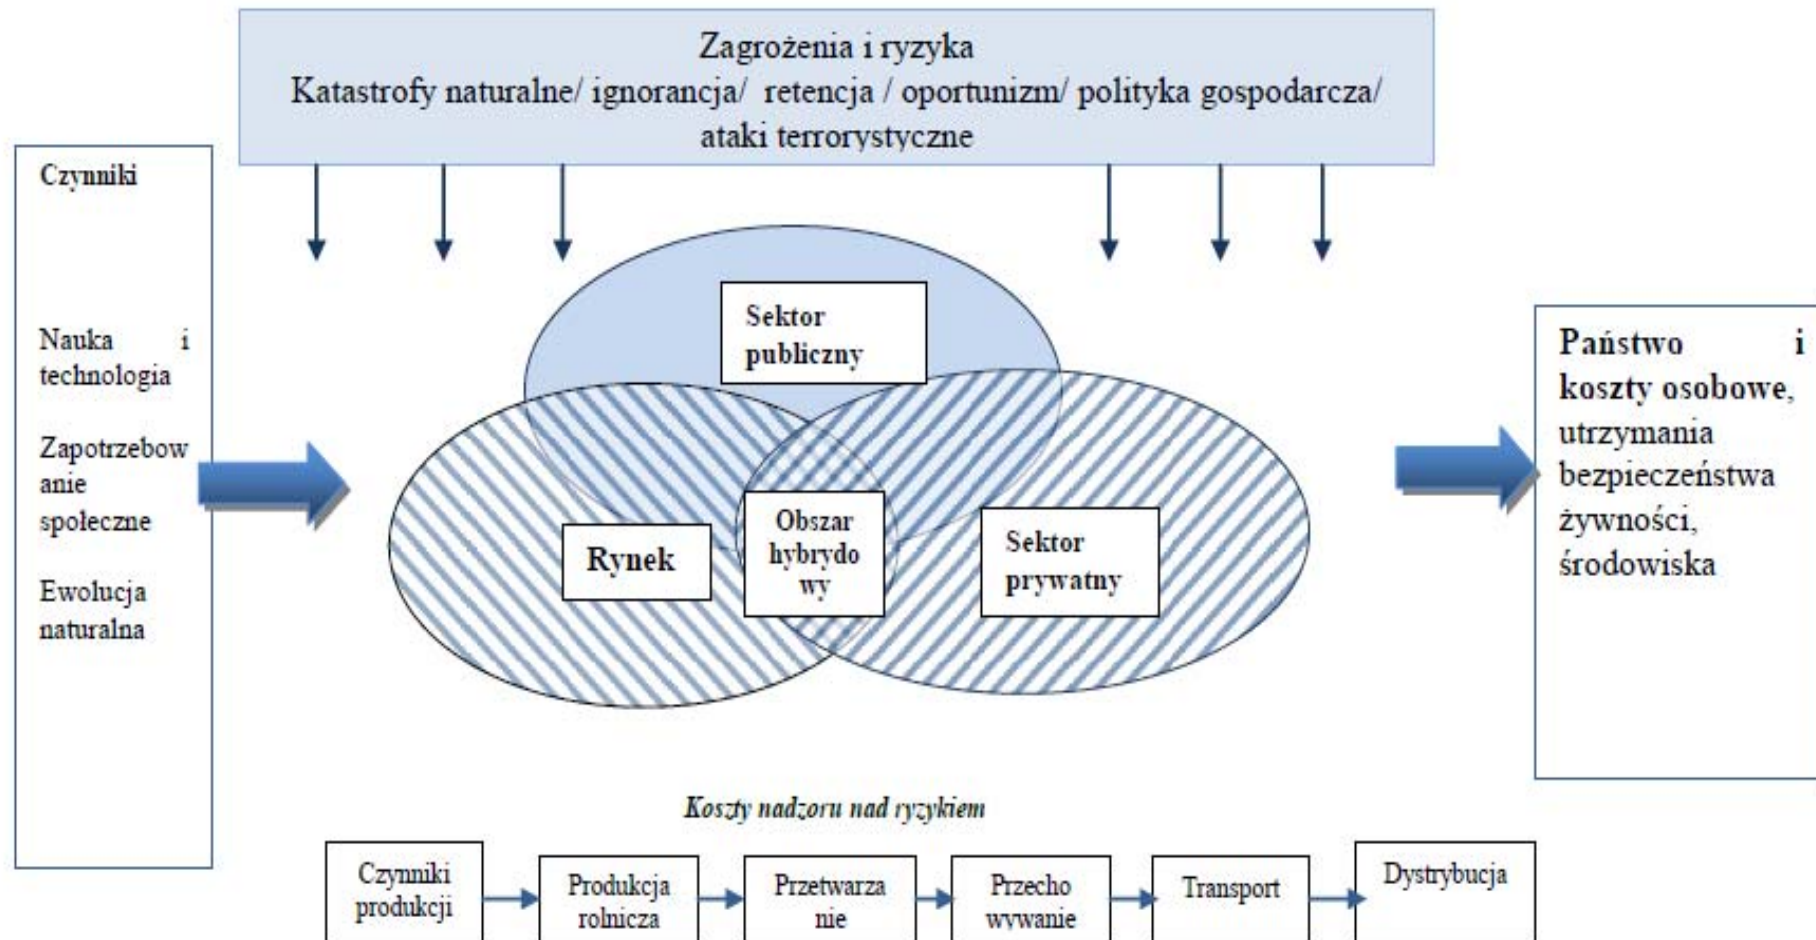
Zagrożenia i ryzyka
Katastrofy naturalne/ ignorancja/ retencja / oportunizm/ polityka gospodarcza/ ataki terrorystyczne

Czynniki

Nauka i technologia

Zapotrzebowanie społeczne

Ewolucja naturalna

Sektor publiczny

Rynek

Obszar hybrydowy

Sektor prywatny

Państwo i koszty osobowe, utrzymania bezpieczeństwa żywności, środowiska

Koszty nadzoru nad ryzykiem

Czynniki produkcji

Produkcja rolnicza

Przetwarzanie

Przechowywanie

Transport

Dystrybucja